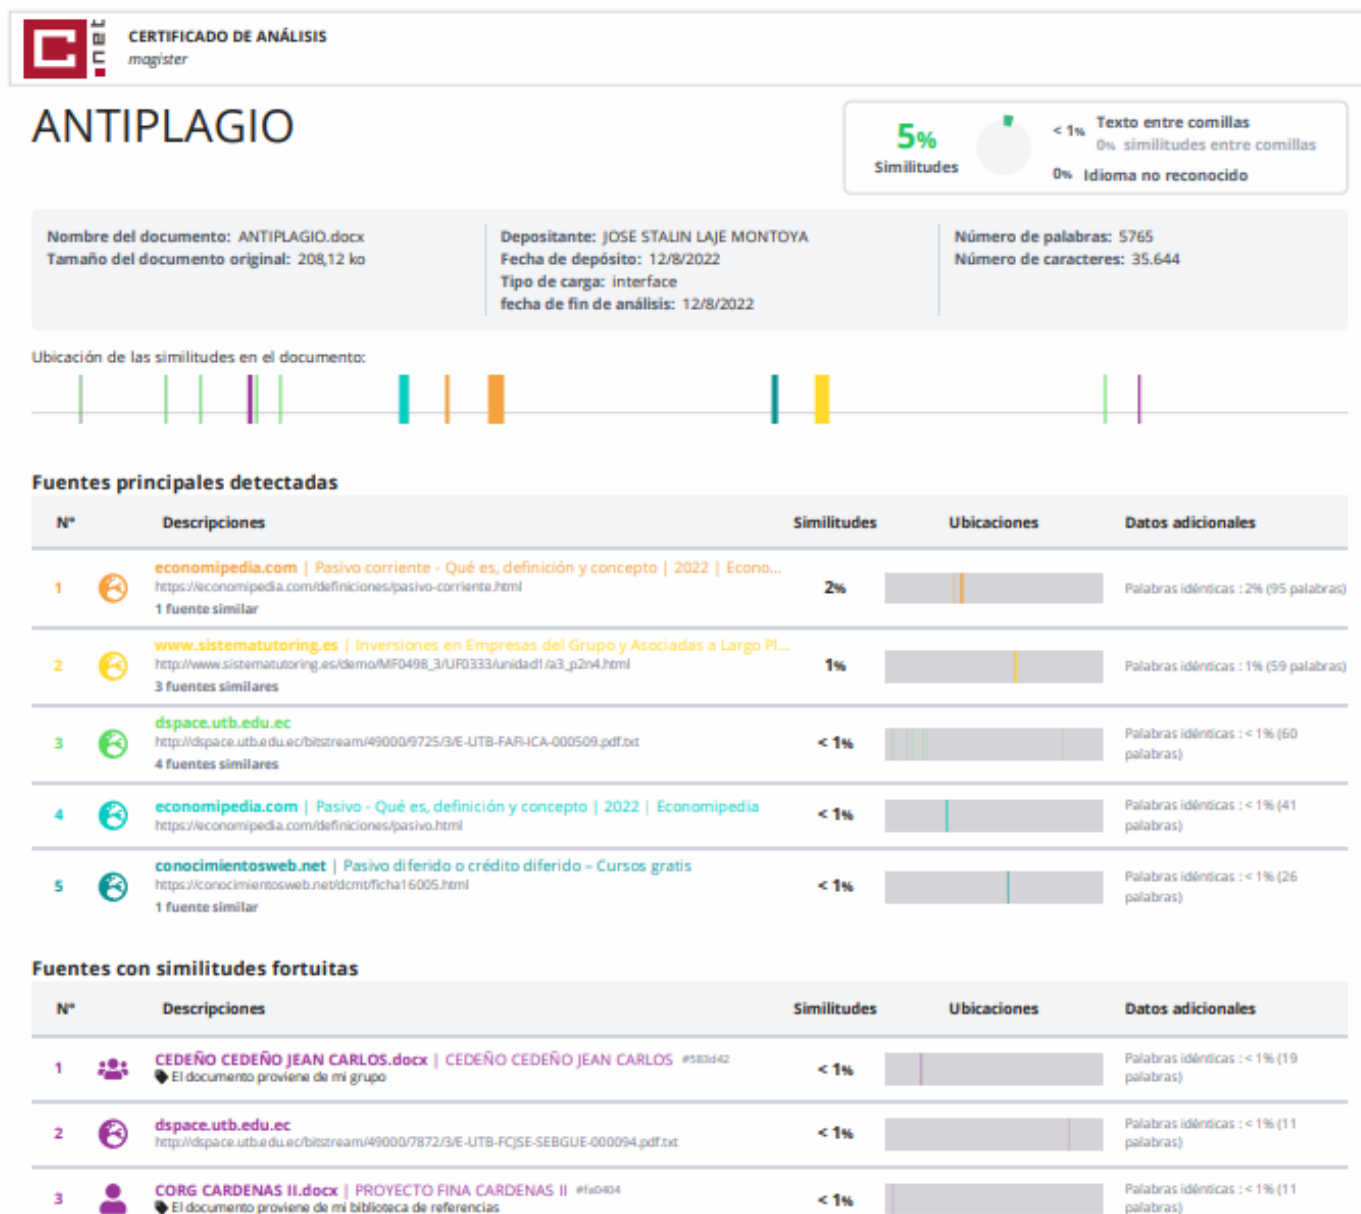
C .net CERTIFICADO DE ANÁLISIS
magister

ANTIPLAGIO

5% Similitudes

< 1% Texto entre comillas
0% similitudes entre comillas
0% Idioma no reconocido

Nombre del documento: ANTIPLAGIO.docx
Tamaño del documento original: 208,12 ko

Depositante: JOSE STALIN LAJE MONTOYA
Fecha de depósito: 12/8/2022
Tipo de carga: interface
fecha de fin de análisis: 12/8/2022

Número de palabras: 5765
Número de caracteres: 35.644

Ubicación de las similitudes en el documento:

Fuentes principales detectadas

| N° | Descripciones | Similitudes | Ubicaciones | Datos adicionales |
|---|---|---|---|---|
| 1 | economipedia.com \| Pasivo corriente - Qué es, definición y concepto \| 2022 \| Econo... https://economipedia.com/definiciones/pasivo-corriente.html 1 fuente similar | 2% | | Palabras idénticas : 2% (95 palabras) |
| 2 | www.sistematutoring.es \| Inversiones en Empresas del Grupo y Asociadas a Largo Pl... http://www.sistematutoring.es/demo/MF0498_3/UF0333/unidad1/a3_p2n4.html 3 fuentes similares | 1% | | Palabras idénticas : 1% (59 palabras) |
| 3 | dspace.utb.edu.ec http://dspace.utb.edu.ec/bitstream/49000/9725/3/E-UTB-FAFI-ICA-000509.pdf.txt 4 fuentes similares | < 1% | | Palabras idénticas : < 1% (60 palabras) |
| 4 | economipedia.com \| Pasivo - Qué es, definición y concepto \| 2022 \| Economipedia https://economipedia.com/definiciones/pasivo.html | < 1% | | Palabras idénticas : < 1% (41 palabras) |
| 5 | conocimientosweb.net \| Pasivo diferido o crédito diferido – Cursos gratis https://conocimientosweb.net/dcmt/ficha16005.html 1 fuente similar | < 1% | | Palabras idénticas : < 1% (26 palabras) |

Fuentes con similitudes fortuitas

| N° | Descripciones | Similitudes | Ubicaciones | Datos adicionales |
|---|---|---|---|---|
| 1 | CEDEÑO CEDEÑO JEAN CARLOS.docx \| CEDEÑO CEDEÑO JEAN CARLOS #583d42 El documento proviene de mi grupo | < 1% | | Palabras idénticas : < 1% (19 palabras) |
| 2 | dspace.utb.edu.ec http://dspace.utb.edu.ec/bitstream/49000/7872/3/E-UTB-FCJSE-SEBGUE-000094.pdf.txt | < 1% | | Palabras idénticas : < 1% (11 palabras) |
| 3 | CORG CARDENAS II.docx \| PROYECTO FINA CARDENAS II #fa0404 El documento proviene de mi biblioteca de referencias | < 1% | | Palabras idénticas : < 1% (11 palabras) |